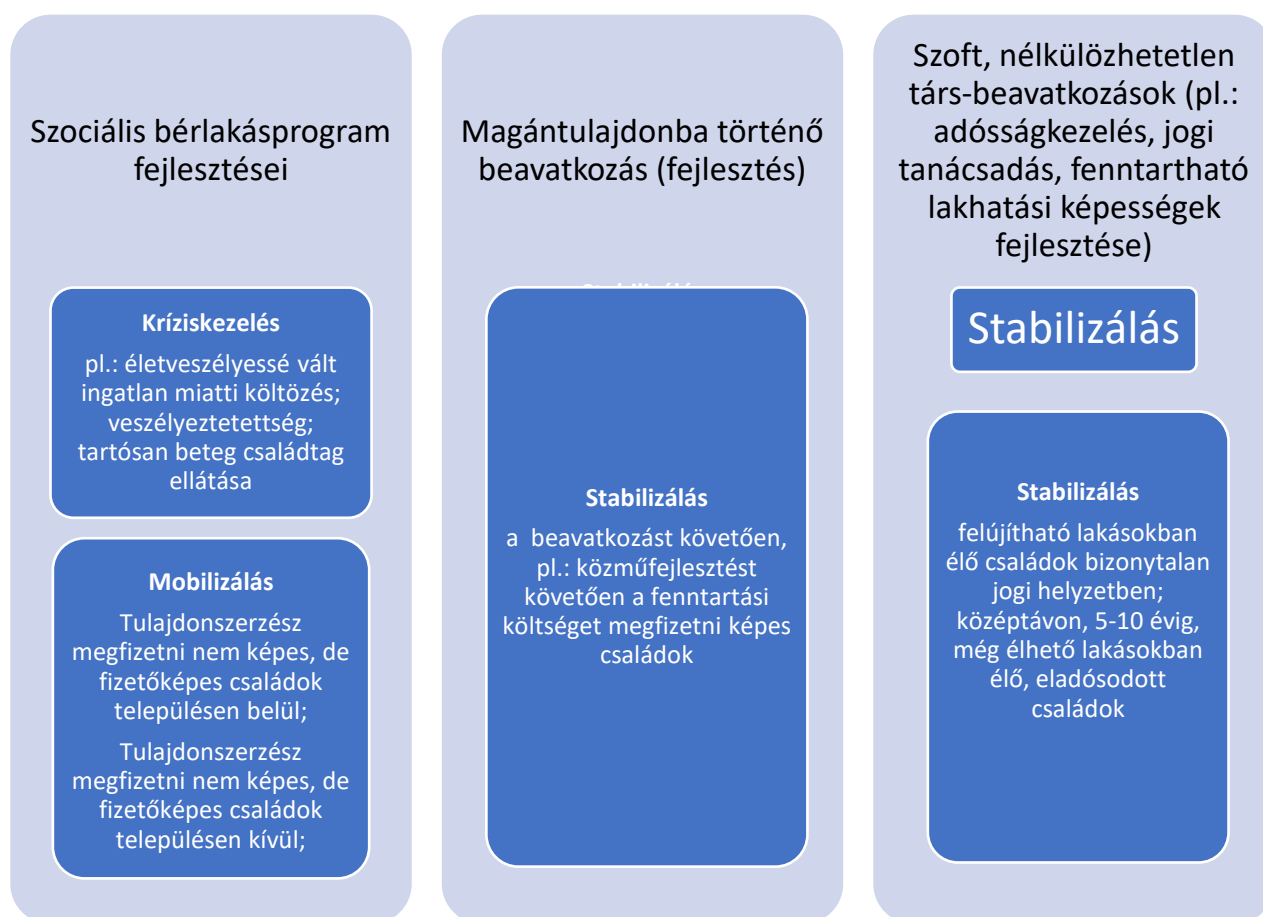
Szociális bérlakásprogram fejlesztései

Kríziskezelés

pl.: életveszélyessé vált ingatlan miatti költözés; veszélyeztetettség; tartósan beteg családtag ellátása

Mobilizálás

Tulajdonszerzész megfizetni nem képes, de fizetőképes családok településen belül;

Tulajdonszerzész megfizetni nem képes, de fizetőképes családok településen kívül;

Magántulajdonba történő beavatkozás (fejlesztés)

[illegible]

Stabilizálás

a beavatkozást követően, pl.: közműfejlesztést követően a fenntartási költséget megfizetni képes családok

Szoft, nélkülözhetetlen társ-beavatkozások (pl.: adósságkezelés, jogi tanácsadás, fenntartható lakhatási képességek fejlesztése)

Stabilizálás

Stabilizálás

felújítható lakásokban élő családok bizonytalan jogi helyzetben; középtávon, 5-10 évig, még élhető lakásokban élő, eladósodott családok